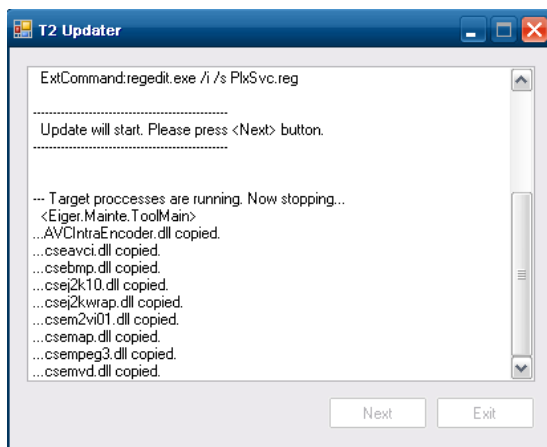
T2 Updater

ExtCommand:regedit.exe /i /s PlxSvc.reg

------------------------------------------------
Update will start. Please press <Next> button.
------------------------------------------------

--- Target proccesses are running. Now stopping...
<Eiger.Mainte.ToolMain>
...AVCIntraEncoder.dll copied.
...cseavci.dll copied.
...csebmp.dll copied.
...csej2k10.dll copied.
...csej2kwrap.dll copied.
...csem2vi01.dll copied.
...csemap.dll copied.
...csempeg3.dll copied.
...csemvd.dll copied.

Next

Exit